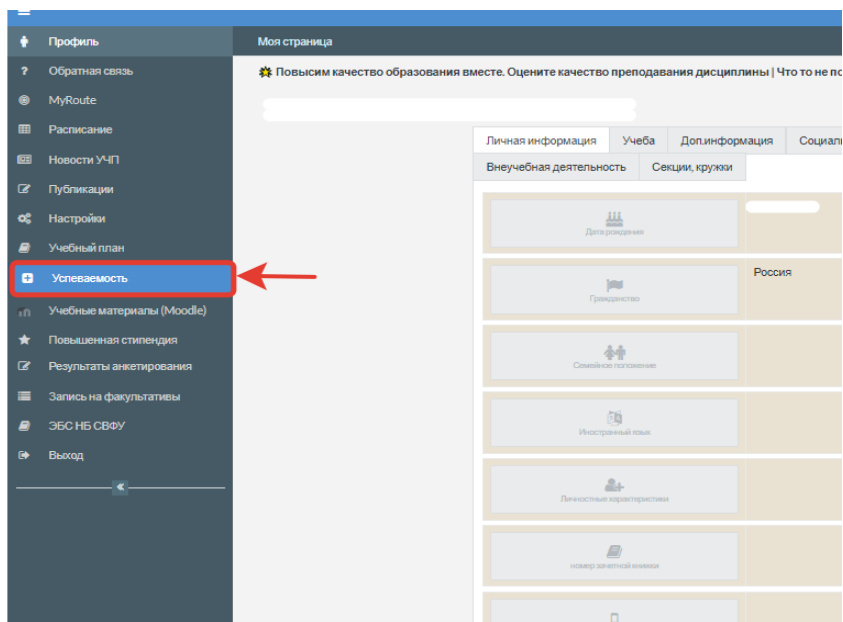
Профиль
Обратная связь
MyRoute
Расписание
Новости УЧП
Публикации
Настройки
Учебный план
Успеваемость
Учебные материалы (Moodle)
Повышенная стипендия
Результаты анкетирования
Запись на факультативы
ЭБС НБ СВФУ
Выход

Моя страница

Повысим качество образования вместе. Оцените качество преподавания дисциплины | Что то не по

Личная информация | Учеба | Доп.информация | Социал
Внеучебная деятельность | Секции, кружки

Дата рождения
Гражданство | Россия
Семейное положение
Иностранный язык
Личностные характеристики
номер зачетной книжки